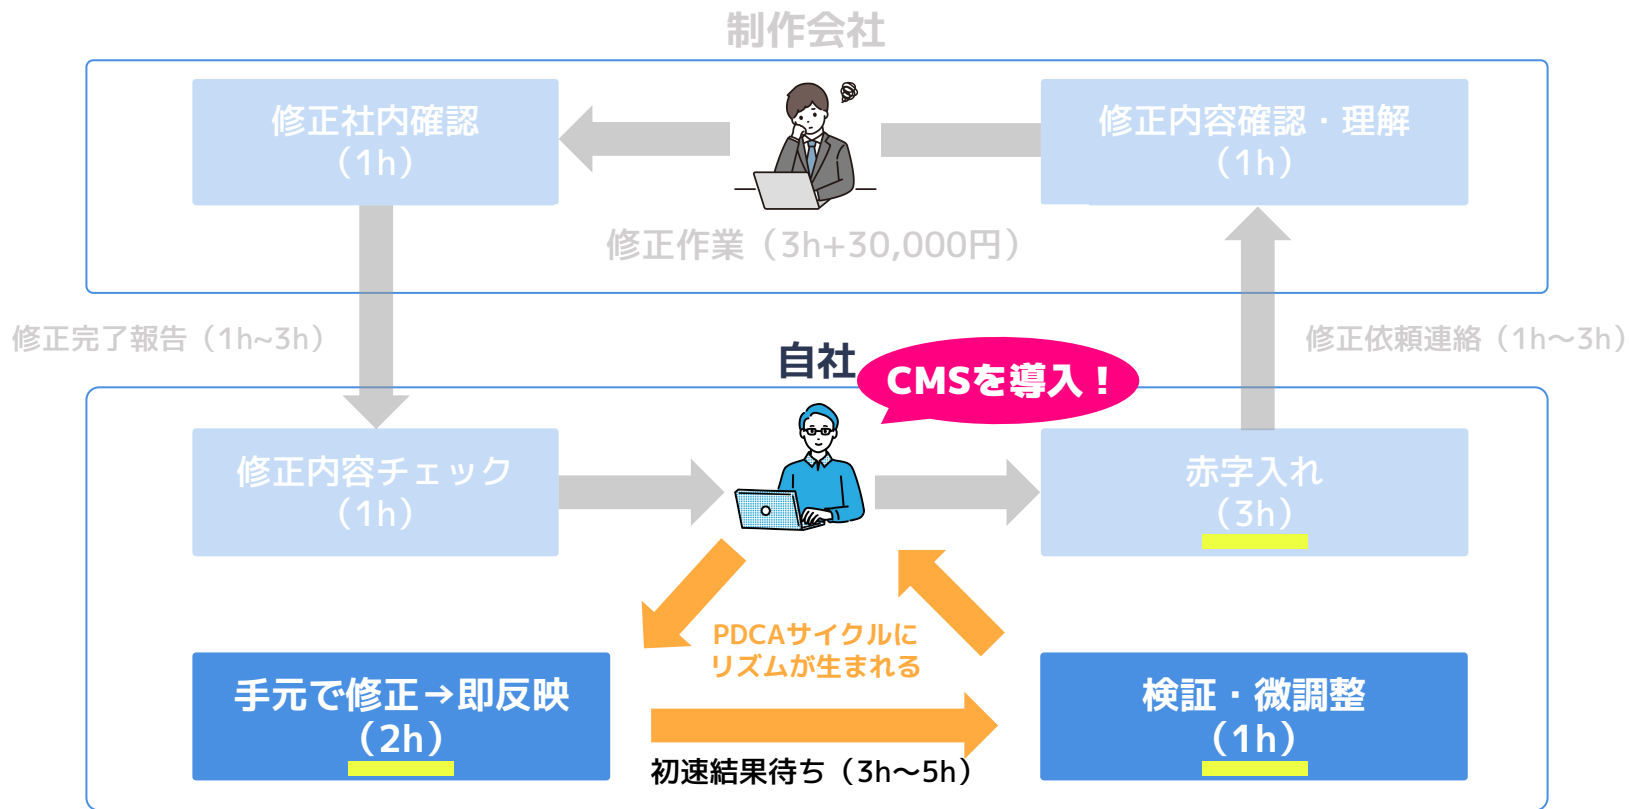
制作会社

修正社内確認
（1h）

修正内容確認・理解
（1h）

修正作業（3h+30,000円）

修正完了報告（1h~3h）

修正依頼連絡（1h～3h）

自社

CMSを導入！

修正内容チェック
（1h）

赤字入れ
（3h）

PDCAサイクルに
リズムが生まれる

手元で修正→即反映
（2h）

検証・微調整
（1h）

初速結果待ち（3h～5h）